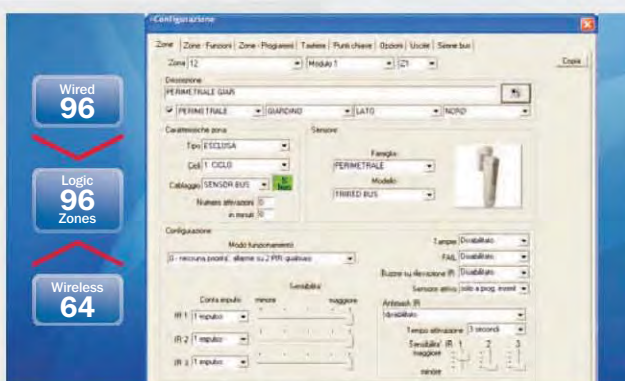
Wired
96

Logic
96
Zones

Wireless
64

Configurazione

Zone | Zone - Funzioni | Zone - Programmi | Tastiere | Punti chiave | Opzioni | Uscite | Sirene bus

Zona 12 | Modulo 1 | Z1 | Copia

Descrizione
PERIMETRALE GIAR
PERIMETRALE | GIARDINO | LATO | NORD

Caratteristiche zona
Tipo ESCLUSA
Cicli 1 CICLO
Cablaggio SENSOR BUS
Numero attivazioni 0
in minuti 0

Sensore
Famiglia
PERIMETRALE
Modello
FIRIED BUS

Configurazione
Modo funzionamento
0 - nessuna priorità, allarme su 2 PIR qualsiasi
Tamper Disabilitato
FAIL Disabilitato
Buzzer su rilevazione IR Disabilitato
Sensore attivo solo a prog. inseriti
Sensibilità
Conta impulsi minore maggiore
IR 1 1 impulso
IR 2 1 impulso
IR 3 1 impulso
Antimask IR
disabilitato
Tempo attivazione 3 secondi
Sensibilità IR 1 2 3
maggiore
minore